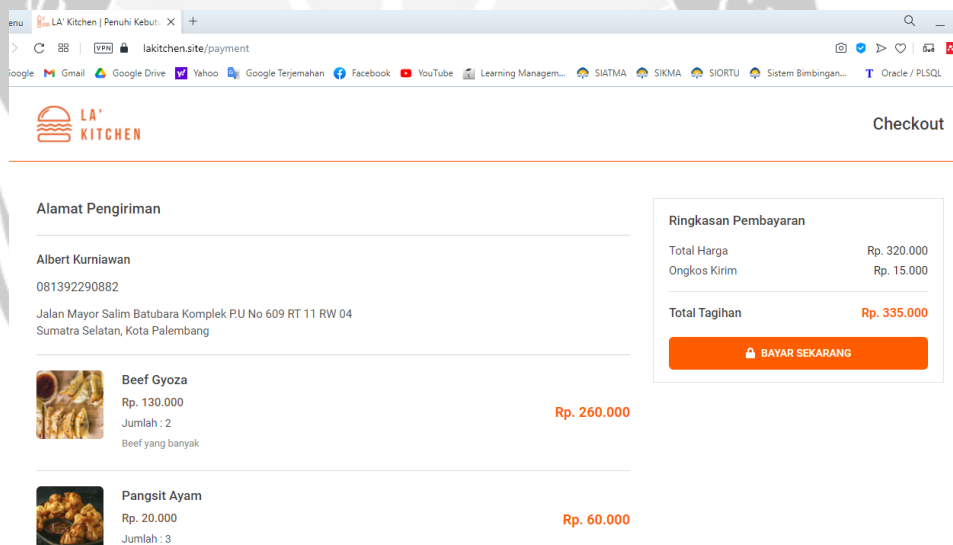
enu LA' Kitchen | Penuhi Kebutu ×  +

VPN lakitchen.site/payment

oogle Gmail Google Drive Yahoo Google Terjemahan Facebook YouTube Learning Managem... SIATMA SIKMA SIORTU Sistem Bimbingan... Oracle / PLSQL

LA' KITCHEN

Checkout

Alamat Pengiriman

Albert Kurniawan

081392290882

Jalan Mayor Salim Batubara Komplek P.U No 609 RT 11 RW 04
Sumatra Selatan, Kota Palembang

Beef Gyoza
Rp. 130.000
Jumlah : 2
Beef yang banyak

Rp. 260.000

Pangsit Ayam
Rp. 20.000
Jumlah : 3

Rp. 60.000

Ringkasan Pembayaran

| Total Harga | Rp. 320.000 |
|---|---|
| Ongkos Kirim | Rp. 15.000 |

| Total Tagihan | Rp. 335.000 |
|---|---|

BAYAR SEKARANG